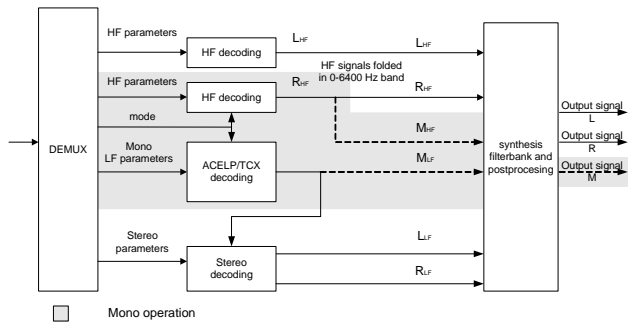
DEMUX

HF parameters

HF decoding

$L_{HF}$

$L_{HF}$

HF parameters

HF decoding

$R_{HF}$

HF signals folded in 0-6400 Hz band

$R_{HF}$

mode

$M_{HF}$

Mono LF parameters

ACELP/TCX decoding

$M_{LF}$

synthesis filterbank and postprocesing

Output signal L

Output signal R

Output signal M

Stereo parameters

Stereo decoding

$L_{LF}$

$R_{LF}$

Mono operation